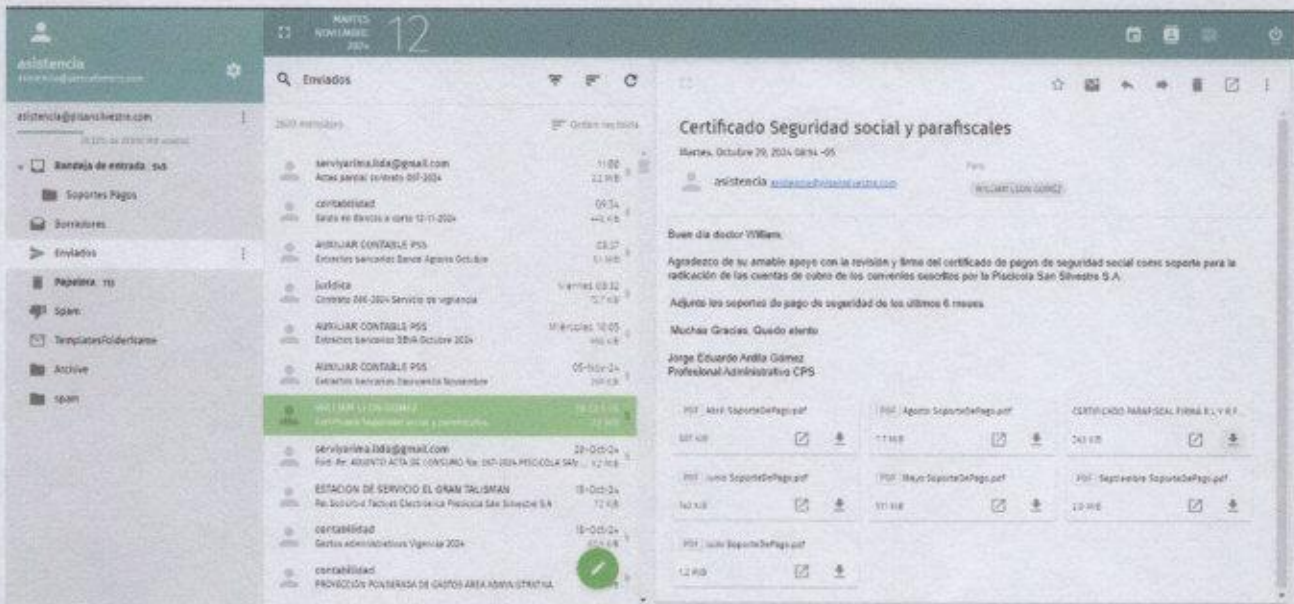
asistencia
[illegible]

MARTES NOVIEMBRE 2024
12

asistencia@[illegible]sansilvestre.com

Bandeja de entrada 545
Soportes Pagos
Borradores
Enviados
Papelera 113
Spam
TemplatesFolderName
Archive
spam

Enviados

2600 mensajes
Ordenar recibidos

serviyarima.ltda@gmail.com
Actas parcial contrato 097-2024
11:00
3.2 MB

contabilidad
Saldo en Bancos a corte 12-11-2024
09:54

AUXILIAR CONTABLE PSS
Extractos bancarios Banco Agrario Octubre
03:37

Juridica
Contrato 086-2024 Servicio de vigilancia
Viernes 03:32

AUXILIAR CONTABLE PSS
Extractos bancarios BBVA Octubre 2024
Miércoles 10:05

AUXILIAR CONTABLE PSS
Extractos bancarios Davivienda Noviembre
05-Nov-24

WILLIAM LEON GOMEZ
Certificado Seguridad social y parafiscales

serviyarima.ltda@gmail.com
Fwd: Re: ADJUNTO ACTA DE CONSUMO No. 097-2024 PISCICOLA SAN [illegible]
28-Oct-24
1.2 MB

ESTACION DE SERVICIO EL GRAN TALISMAN
Re: Solicitud Factura Electronica Piscicola San Silvestre SA
18-Oct-24

contabilidad
Gastos administrativos Vigencia 2024
18-Oct-24

contabilidad
PROYECCION PONDERADA DE GASTOS AREA ADMINISTRATIVA

Certificado Seguridad social y parafiscales
Martes, Octubre 29, 2024 08:14 -05
asistencia asistencia@piscicolasansilvestre.com
Para
WILLIAM LEON GOMEZ

Buen día doctor William.

Agradezco de su amable apoyo con la revisión y firma del certificado de pagos de seguridad social como soporte para la radicación de las cuentas de cobro de los convenios suscritos por la Piscicola San Silvestre S.A.

Adjunto los soportes de pago de seguridad de los últimos 6 meses.

Muchas Gracias. Quedo atento.

Jorge Eduardo Ardila Gómez
Profesional Administrativo CPS

PDF Abril SoporteDePago.pdf
PDF Agosto SoporteDePago.pdf
CERTIFICADO PARAFISCAL FIRMA R.L Y R.F...
PDF Junio SoporteDePago.pdf
PDF Mayo SoporteDePago.pdf
PDF Septiembre SoporteDePago.pdf
PDF Julio SoporteDePago.pdf
1.2 MB